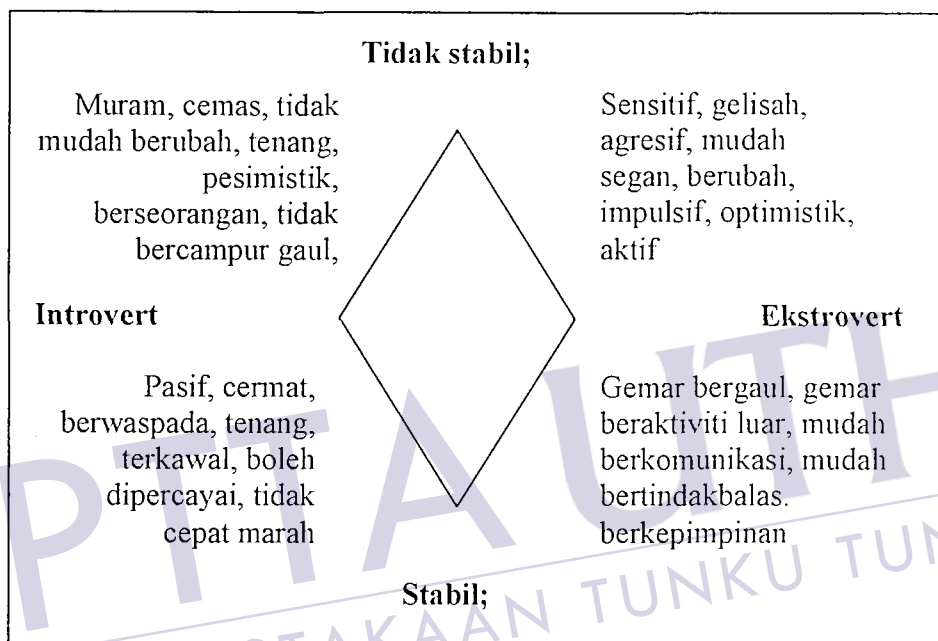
Tidak stabil;

Muram, cemas, tidak mudah berubah, tenang, pesimistik, berseorangan, tidak bercampur gaul,

Sensitif, gelisah, agresif, mudah segan, berubah, impulsif, optimistik, aktif

Introvert

Ekstrovert

Pasif, cermat, berwaspada, tenang, terkawal, boleh dipercayai, tidak cepat marah

Gemar bergaul, gemar beraktiviti luar, mudah berkomunikasi, mudah bertindakbalas. berkepimpinan

Stabil;

PTAUTH
PERPUSTAKAAN TUNKU TUN